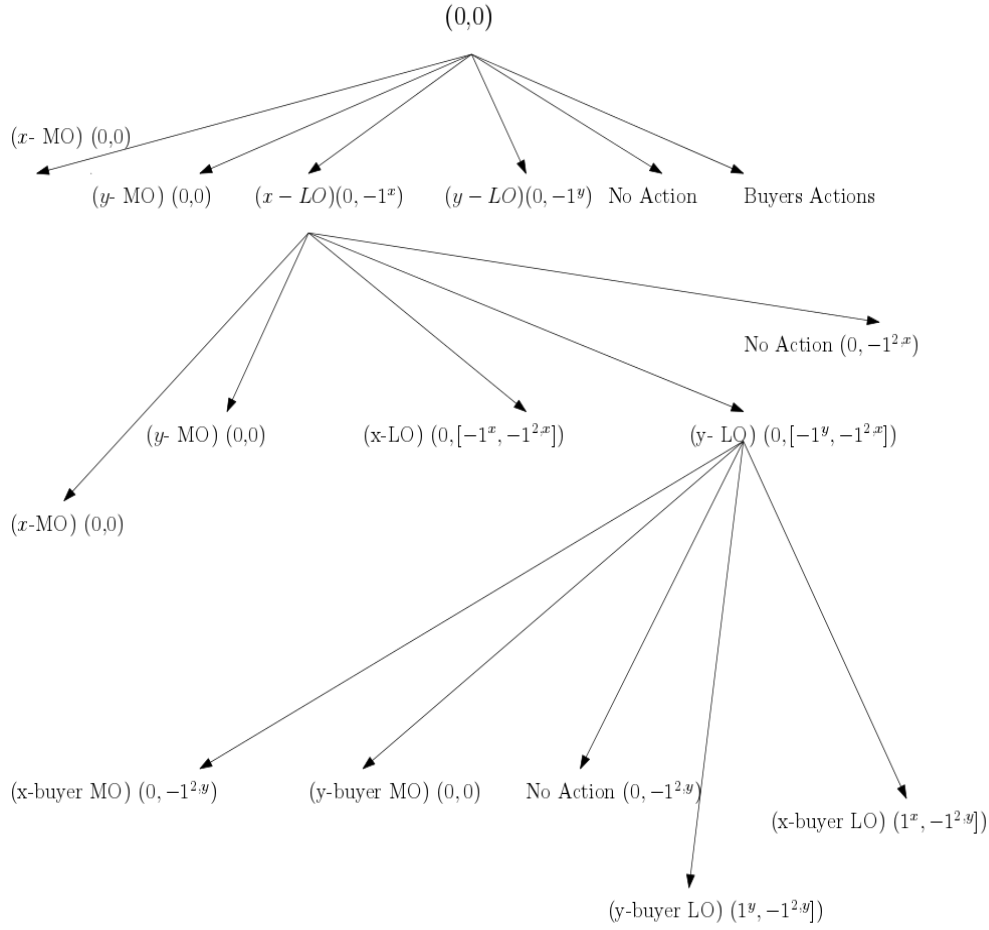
(0,0)

($x$- MO) (0,0)

($y$- MO) (0,0) $(x-LO)(0,-1^x)$ $(y-LO)(0,-1^y)$ No Action Buyers Actions

No Action $(0,-1^{2,x})$

($y$- MO) (0,0) (x-LO) $(0,[-1^x,-1^{2,x}])$ (y- LO) $(0,[-1^y,-1^{2,x}])$

($x$-MO) (0,0)

(x-buyer MO) $(0,-1^{2,y})$ (y-buyer MO) $(0,0)$ No Action $(0,-1^{2,y})$

(x-buyer LO) $(1^x,-1^{2,y}])$

(y-buyer LO) $(1^y,-1^{2,y}])$